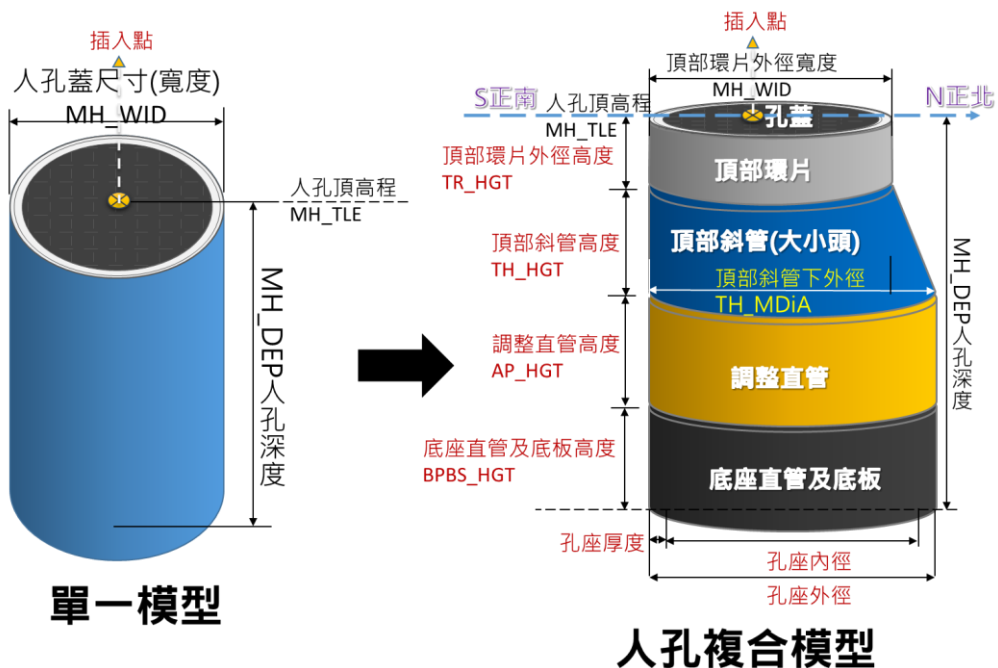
插入點
人孔蓋尺寸(寬度)
MH_WID
人孔頂高程
MH_TLE
MH_DEP人孔深度
單一模型

插入點
頂部環片外徑寬度
MH_WID
S正南
人孔頂高程
MH_TLE
孔蓋
N正北
頂部環片外徑高度
TR_HGT
頂部環片
頂部斜管高度
TH_HGT
頂部斜管(大小頭)
頂部斜管下外徑
TH_MDiA
調整直管高度
AP_HGT
調整直管
底座直管及底板高度
BPBS_HGT
底座直管及底板
MH_DEP人孔深度
孔座厚度
孔座內徑
孔座外徑
人孔複合模型